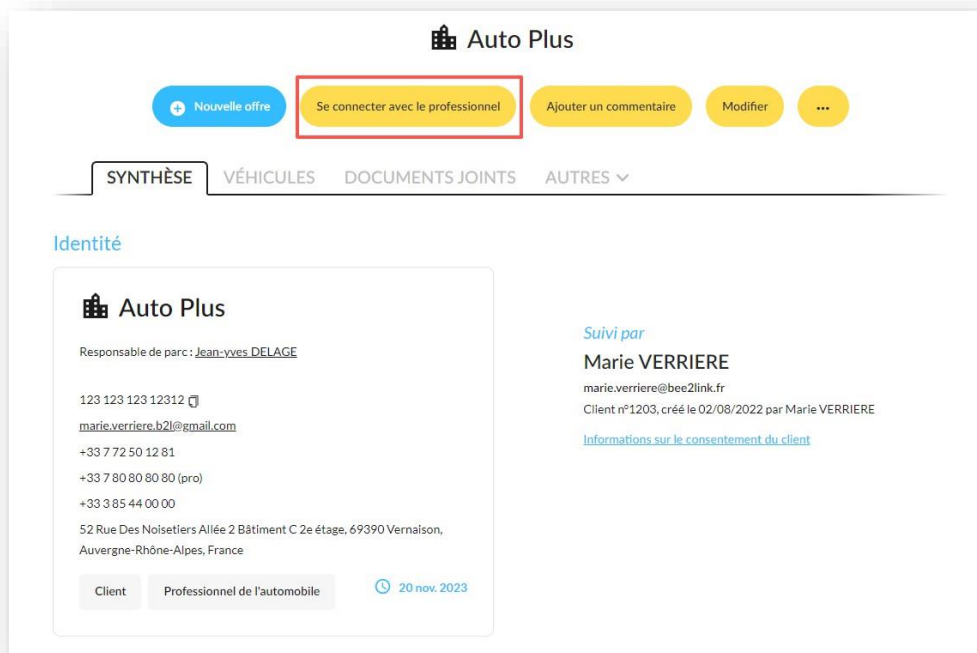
Auto Plus

Nouvelle offre
Se connecter avec le professionnel
Ajouter un commentaire
Modifier
...

SYNTHÈSE
VÉHICULES
DOCUMENTS JOINTS
AUTRES

Identité

Auto Plus

Responsable de parc : Jean-yves DELAGE

123 123 123 12312
marie.verriere.b2l@gmail.com
+33 7 72 50 12 81
+33 7 80 80 80 80 (pro)
+33 3 85 44 00 00
52 Rue Des Noisetiers Allée 2 Bâtiment C 2e étage, 69390 Vernaison, Auvergne-Rhône-Alpes, France

Client
Professionnel de l'automobile
20 nov. 2023

Suivi par
Marie VERRIERE
marie.verriere@bee2link.fr
Client n°1203, créé le 02/08/2022 par Marie VERRIERE
Informations sur le consentement du client